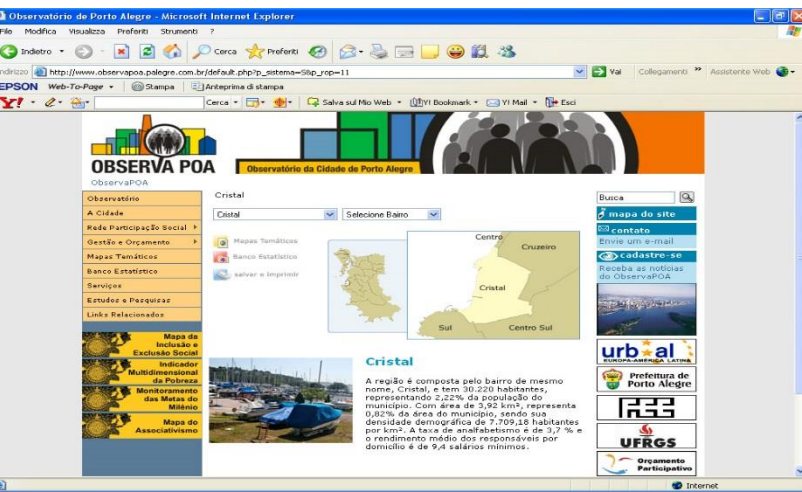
Observatório de Porto Alegre - Microsoft Internet Explorer

File Modifica Visualizza Preferiti Strumenti ?

Indietro Cerca Preferiti

Indirizzo http://www.observapoa.palegre.com.br/default.php?p_sistema=S&p_rop=11 Vai Collegamenti Assistente Web

EPSON Web-To-Page Stampa Anteprima di stampa

Y! Cerca Salva sul Mio Web Y! Bookmark Y! Mail Esci

OBSERVA POA Observatório da Cidade de Porto Alegre

ObservaPOA

Observatório
A Cidade
Rede Participação Social
Gestão e Orçamento
Mapas Temáticos
Banco Estatístico
Serviços
Estudos e Pesquisas
Links Relacionados

Mapa da Inclusão e Exclusão Social
Indicador Multidimensional da Pobreza
Monitoramento das Metas do Milênio
Mapa do Associativismo

Cristal

Cristal Selecione Bairro

Mapas Temáticos
Banco Estatístico
salvar e imprimir

Centro
Cruzeiro
Cristal
Sul
Centro Sul

Cristal

A região é composta pelo bairro de mesmo nome, Cristal, e tem 30.220 habitantes, representando 2,22% da população do município. Com área de 3,92 km², representa 0,82% da área do município, sendo sua densidade demográfica de 7.709,18 habitantes por km². A taxa de analfabetismo é de 3,7 % e o rendimento médio dos responsáveis por domicílio é de 9,4 salários mínimos.

Busca
mapa do site
contato
Envie um e-mail
cadastre-se
Receba as notícias do ObservaPOA

urb-al EUROPA-AMÉRICA LATINA
Prefeitura de Porto Alegre
UFRGS
Orçamento Participativo

Internet